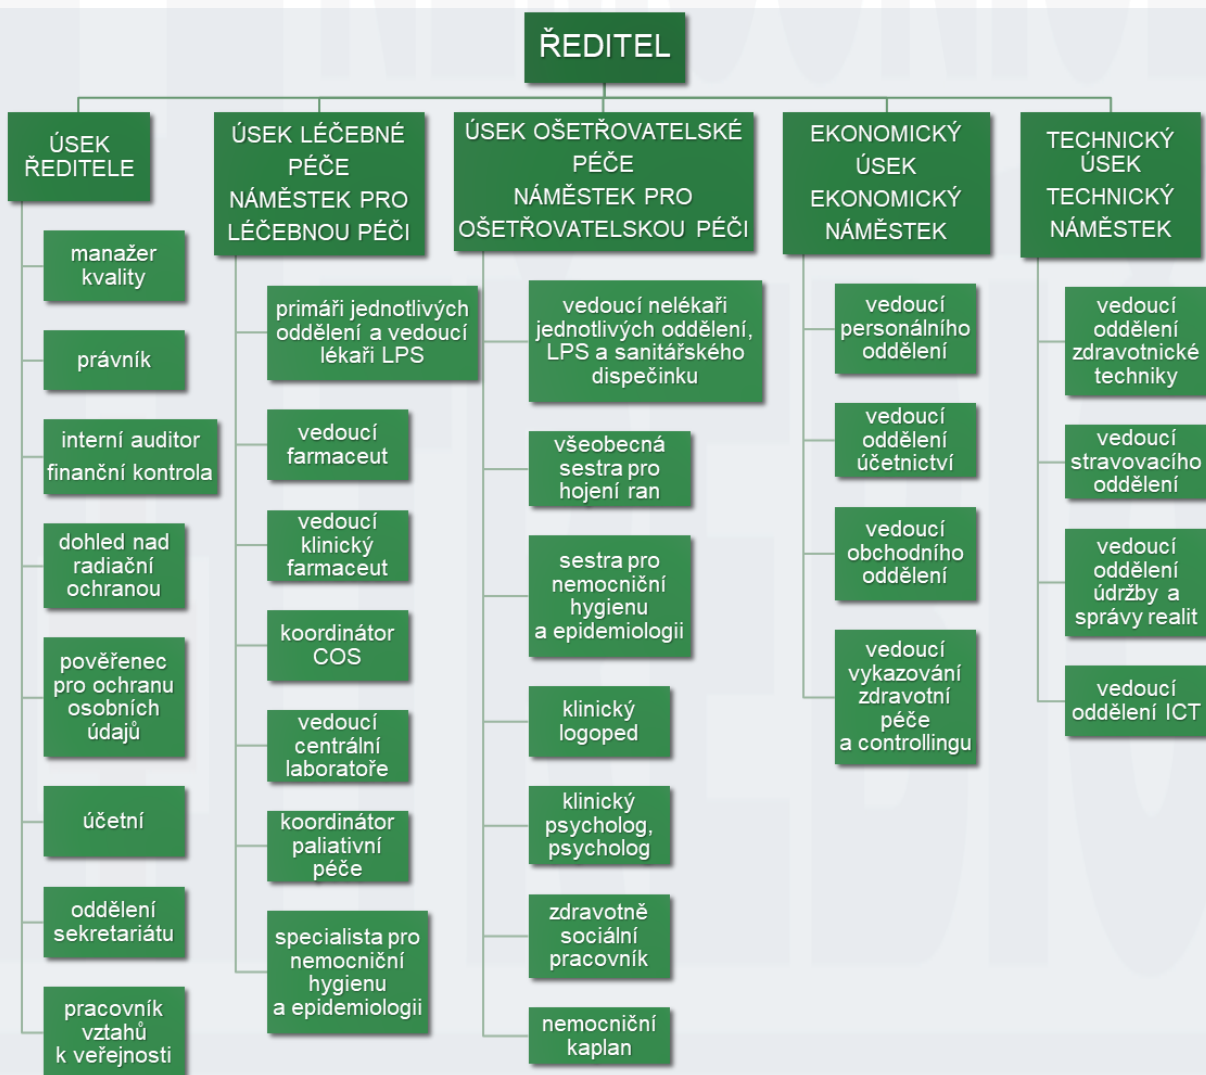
ŘEDITEL

ÚSEK ŘEDITELE

manažer kvality

právník

interní auditor finanční kontrola

dohled nad radiační ochranou

pověřenec pro ochranu osobních údajů

účetní

oddělení sekretariátu

pracovník vztahů k veřejnosti

ÚSEK LÉČEBNÉ PÉČE NÁMĚSTEK PRO LÉČEBNOU PÉČI

primáři jednotlivých oddělení a vedoucí lékaři LPS

vedoucí farmaceut

vedoucí klinický farmaceut

koordinátor COS

vedoucí centrální laboratoře

koordinátor paliativní péče

specialista pro nemocniční hygienu a epidemiologii

ÚSEK OŠETŘOVATELSKÉ PÉČE NÁMĚSTEK PRO OŠETŘOVATELSKOU PÉČI

vedoucí nelékaři jednotlivých oddělení, LPS a sanitářského dispečinku

všeobecná sestra pro hojení ran

sestra pro nemocniční hygienu a epidemiologii

klinický logoped

klinický psycholog, psycholog

zdravotně sociální pracovník

nemocniční kaplan

EKONOMICKÝ ÚSEK EKONOMICKÝ NÁMĚSTEK

vedoucí personálního oddělení

vedoucí oddělení účetnictví

vedoucí obchodního oddělení

vedoucí vykazování zdravotní péče a controllingu

TECHNICKÝ ÚSEK TECHNICKÝ NÁMĚSTEK

vedoucí oddělení zdravotnické techniky

vedoucí stravovacího oddělení

vedoucí oddělení údržby a správy realit

vedoucí oddělení ICT